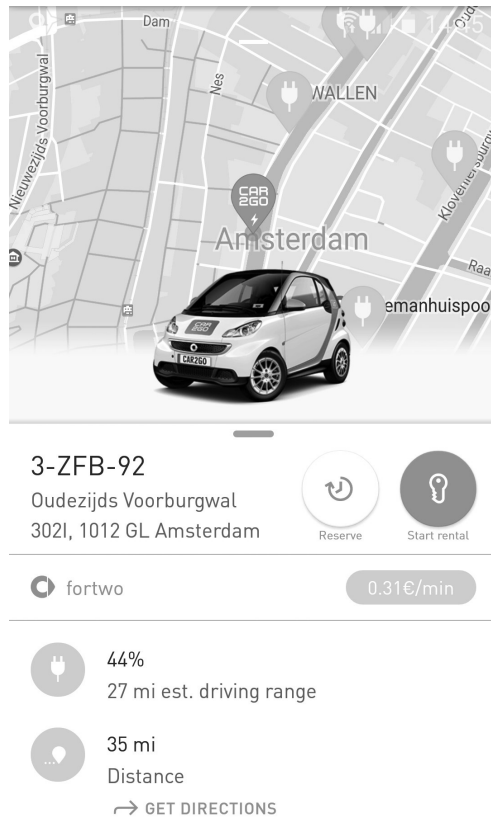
Dam
14:45
Nieuwezijds Voorburgwal
Nes
WALLEN
CAR 2GO
Amsterdam
Kloveniersburgwal
Raa
emanhuispoo
CAR2GO
CAR2GO

3-ZFB-92
Oudezijds Voorburgwal
302I, 1012 GL Amsterdam
Reserve
Start rental

fortwo
0.31€/min

44%
27 mi est. driving range

35 mi
Distance
GET DIRECTIONS